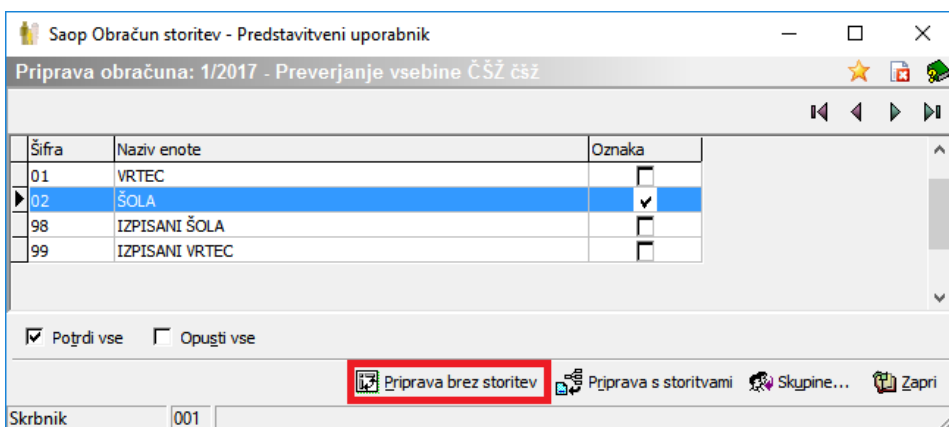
Saop Obračun storitev - Predstavitveni uporabnik

Priprava obračuna: 1/2017 - Preverjanje vsebine ČŠŽ čšž

| Šifra | Naziv enote | Oznaka |
|---|---|---|
| 01 | VRTEC | ☐ |
| 02 | ŠOLA | ☑ |
| 98 | IZPISANI ŠOLA | ☐ |
| 99 | IZPISANI VRTEC | ☐ |

☑ Potrdi vse ☐ Opusti vse

Priprava brez storitev Priprava s storitvami Skupine... Zapri

Skrbnik 001